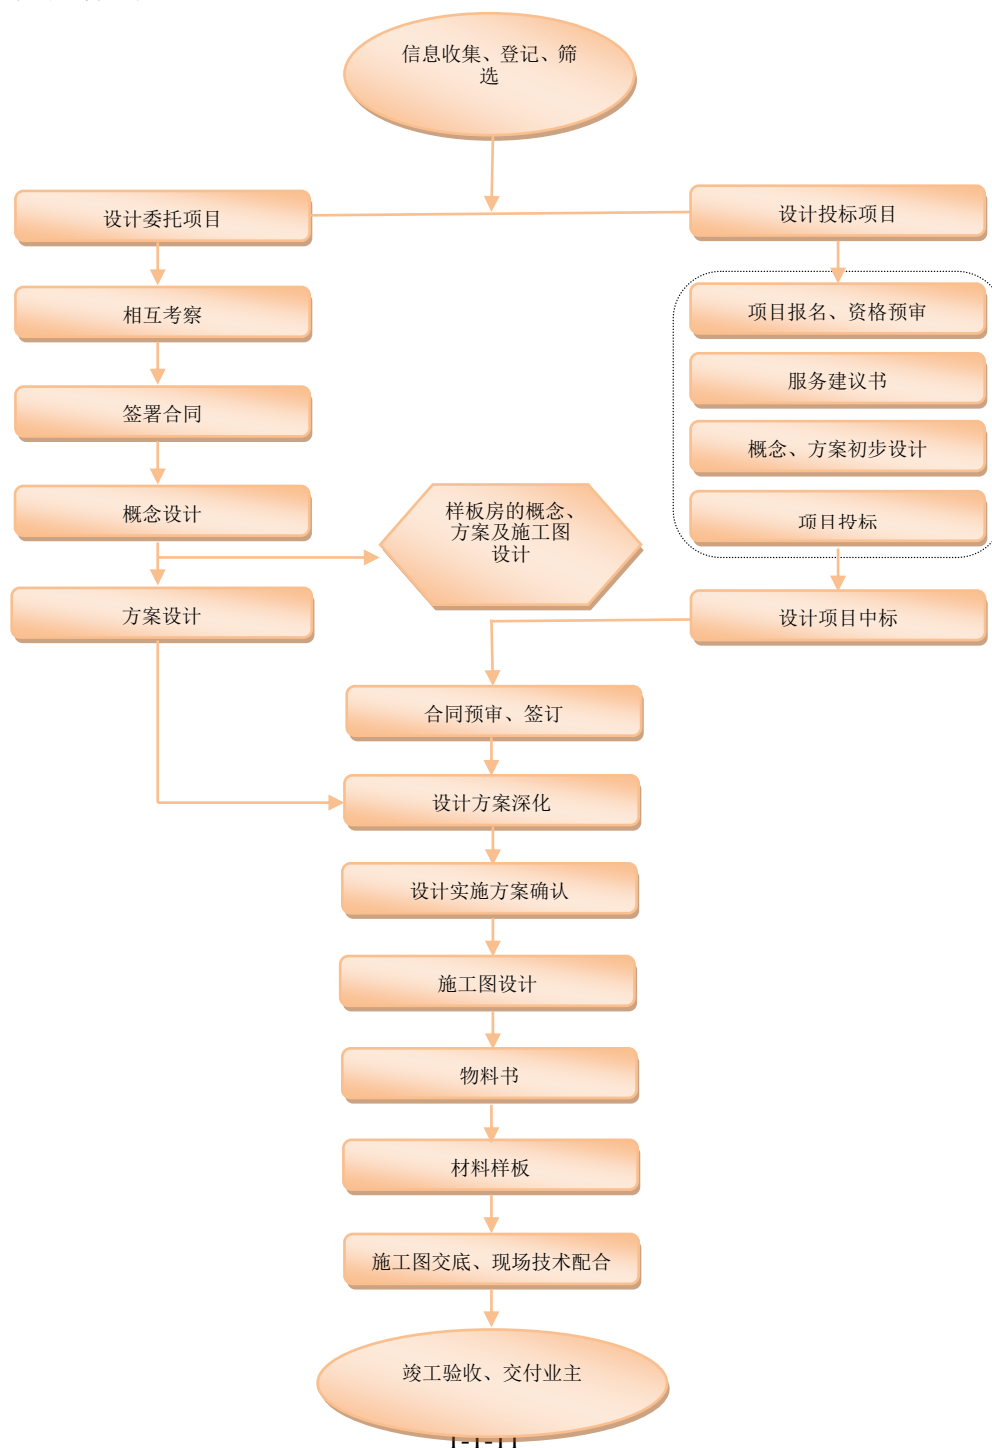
信息收集、登记、筛选

设计委托项目

设计投标项目

相互考察

项目报名、资格预审

服务建议书

签署合同

概念、方案初步设计

概念设计

样板房的概念、方案及施工图设计

项目投标

方案设计

设计项目中标

合同预审、签订

设计方案深化

设计实施方案确认

施工图设计

物料书

材料样板

施工图交底、现场技术配合

竣工验收、交付业主